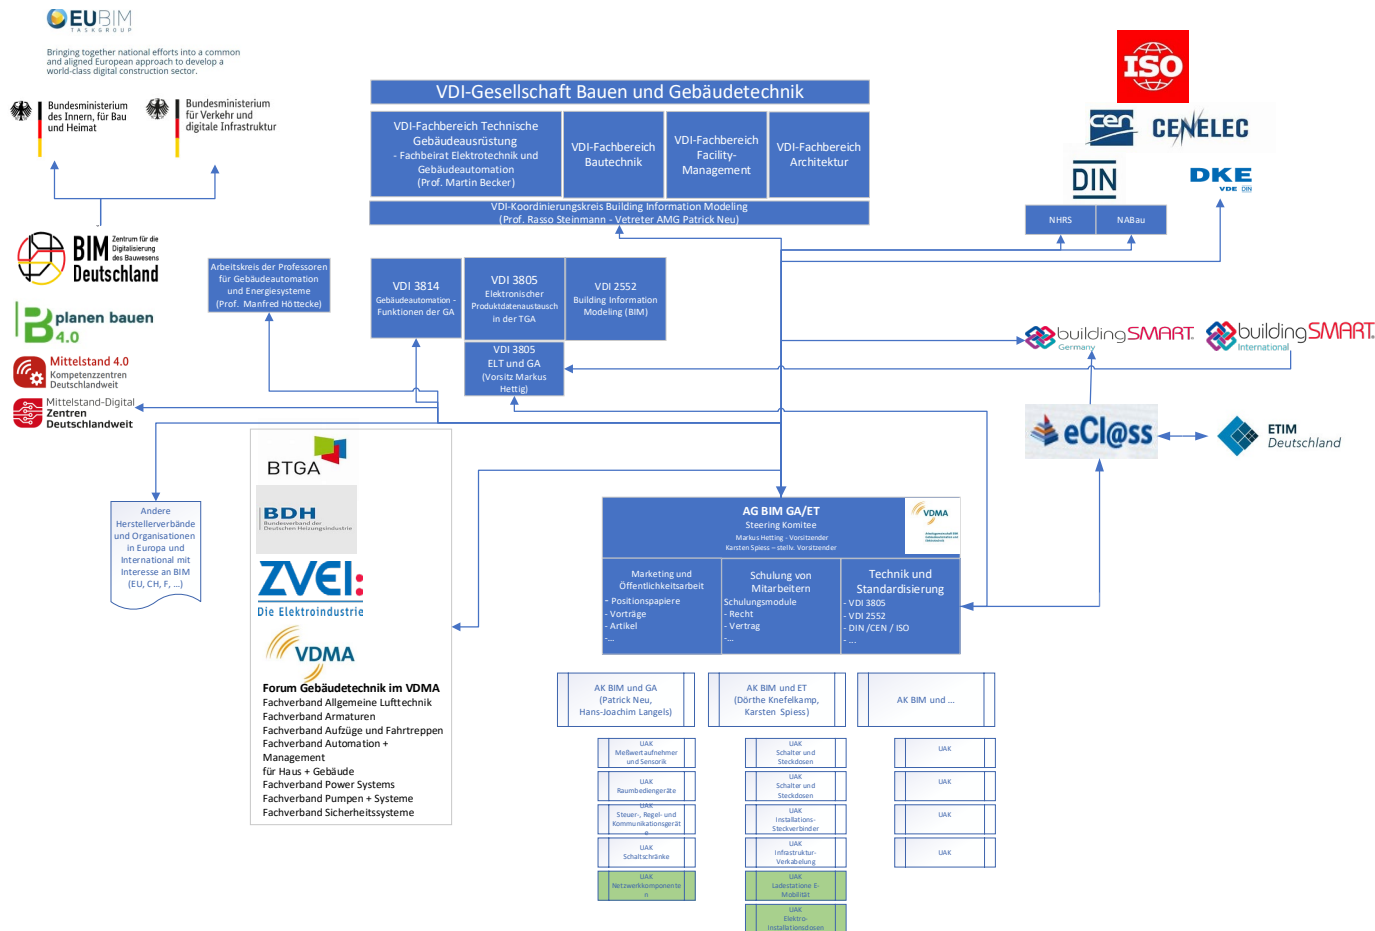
EUBIM TASKGROUP

Bringing together national efforts into a common and aligned European approach to develop a world-class digital construction sector.

Bundesministerium des Innern, für Bau und Heimat

Bundesministerium für Verkehr und digitale Infrastruktur

BIM Zentrum für die Digitalisierung des Bauwesens Deutschland

planen bauen 4.0

Mittelstand 4.0 Kompetenzzentren Deutschlandweit

Mittelstand-Digital Zentren Deutschlandweit

VDI-Gesellschaft Bauen und Gebäudetechnik

VDI-Fachbereich Technische Gebäudeausrüstung - Fachbeirat Elektrotechnik und Gebäudeautomation (Prof. Martin Becker)

VDI-Fachbereich Bautechnik

VDI-Fachbereich Facility-Management

VDI-Fachbereich Architektur

VDI-Koordinierungskreis Building Information Modeling (Prof. Rasso Steinmann - Vetreter AMG Patrick Neu)

ISO

cen CENELEC

DIN

DKE VDE DIN

NHRS

NABau

Arbeitskreis der Professoren für Gebäudeautomation und Energiesysteme (Prof. Manfred Höttecke)

VDI 3814 Gebäudeautomation - Funktionen der GA

VDI 3805 Elektronischer Produktdatenaustausch in der TGA

VDI 2552 Building Information Modeling (BIM)

VDI 3805 ELT und GA (Vorsitz Markus Hettig)

buildingSMART Germany

buildingSMART International

eCl@ss

ETIM Deutschland

Andere Herstellerverbände und Organisationen in Europa und International mit Interesse an BIM (EU, CH, F, ...)

BTGA

BDH Bundesverband der Deutschen Heizungsindustrie

ZVEI: Die Elektroindustrie

VDMA

Forum Gebäudetechnik im VDMA
Fachverband Allgemeine Lufttechnik
Fachverband Armaturen
Fachverband Aufzüge und Fahrtreppen
Fachverband Automation + Management
für Haus + Gebäude
Fachverband Power Systems
Fachverband Pumpen + Systeme
Fachverband Sicherheitssysteme

AG BIM GA/ET
Steering Komitee
Markus Hettig - Vorsitzender
Karsten Spiess – stellv. Vorsitzender

VDMA

Marketing und Öffentlichkeitsarbeit
- Positionspapiere
- Vorträge
- Artikel
-...

Schulung von Mitarbeitern
Schulungsmodule
- Recht
- Vertrag
-...

Technik und Standardisierung
- VDI 3805
- VDI 2552
- DIN /CEN / ISO
- ...

AK BIM und GA (Patrick Neu, Hans-Joachim Langels)

AK BIM und ET (Dörthe Knefelkamp, Karsten Spiess)

AK BIM und ...

UAK Meßwertaufnehmer und Sensorik

UAK Raumbediengeräte

UAK Steuer-, Regel- und Kommunikationsgeräte

UAK Schaltschränke

UAK Netzwerkkomponenten

UAK Schalter und Steckdosen

UAK Schalter und Steckdosen

UAK Installations-Steckverbinder

UAK Infrastruktur-Verkabelung

UAK Ladestatione E-Mobilität

UAK Elektro-Installationsdosen

UAK

UAK

UAK

UAK